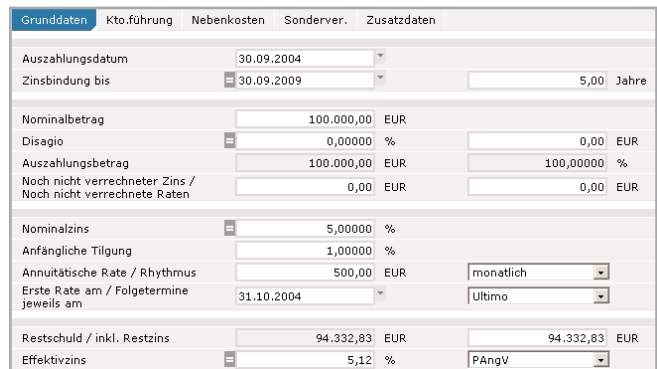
Grunddaten | Kto.führung | Nebenkosten | Sonderver. | Zusatzdaten

| | | | | |
|---|---|---|---|---|
| Auszahlungsdatum | 30.09.2004 | | | |
| Zinsbindung bis | 30.09.2009 | | 5,00 | Jahre |
| Nominalbetrag | 100.000,00 | EUR | | |
| Disagio | 0,00000 | % | 0,00 | EUR |
| Auszahlungsbetrag | 100.000,00 | EUR | 100,00000 | % |
| Noch nicht verrechneter Zins / Noch nicht verrechnete Raten | 0,00 | EUR | 0,00 | EUR |
| Nominalzins | 5,00000 | % | | |
| Anfängliche Tilgung | 1,00000 | % | | |
| Annuitätische Rate / Rhythmus | 500,00 | EUR | monatlich | |
| Erste Rate am / Folgetermine jeweils am | 31.10.2004 | | Ultimo | |
| Restschuld / inkl. Restzins | 94.332,83 | EUR | 94.332,83 | EUR |
| Effektivzins | 5,12 | % | PAngV | |